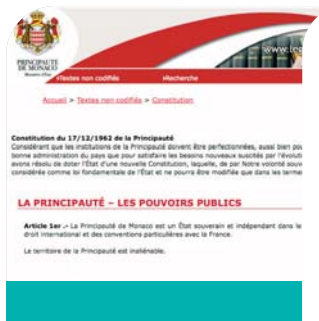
PRINCIPAUTÉ DE MONACO

www.leg

Textes non codifiés

Recherche

Accueil > Textes non codifiés > Constitution

Constitution du 17/12/1962 de la Principauté

Considérant que les institutions de la Principauté doivent être perfectionnées, aussi bien pou bonne administration du pays que pour satisfaire les besoins nouveaux suscités par l'évoluti avons résolu de doter l'État d'une nouvelle Constitution, laquelle, de par Notre volonté souv considérée comme loi fondamentale de l'État et ne pourra être modifiée que dans les terme

LA PRINCIPAUTÉ - LES POUVOIRS PUBLICS

Article 1er .- La Principauté de Monaco est un État souverain et indépendant dans le droit international et des conventions particulières avec la France.

Le territoire de la Principauté est inaliénable.